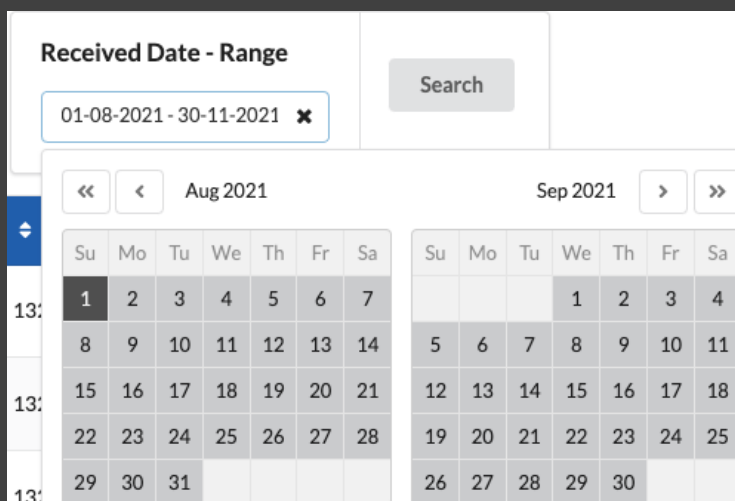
Received Date - Range

01-08-2021 - 30-11-2021 ✖

Search

« ‹ Aug 2021

Sep 2021 › »

| Su | Mo | Tu | We | Th | Fr | Sa |
|---|---|---|---|---|---|---|
| 1 | 2 | 3 | 4 | 5 | 6 | 7 |
| 8 | 9 | 10 | 11 | 12 | 13 | 14 |
| 15 | 16 | 17 | 18 | 19 | 20 | 21 |
| 22 | 23 | 24 | 25 | 26 | 27 | 28 |
| 29 | 30 | 31 | | | | |

| Su | Mo | Tu | We | Th | Fr | Sa |
|---|---|---|---|---|---|---|
| | | | 1 | 2 | 3 | 4 |
| 5 | 6 | 7 | 8 | 9 | 10 | 11 |
| 12 | 13 | 14 | 15 | 16 | 17 | 18 |
| 19 | 20 | 21 | 22 | 23 | 24 | 25 |
| 26 | 27 | 28 | 29 | 30 | | |

13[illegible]
13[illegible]
13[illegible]